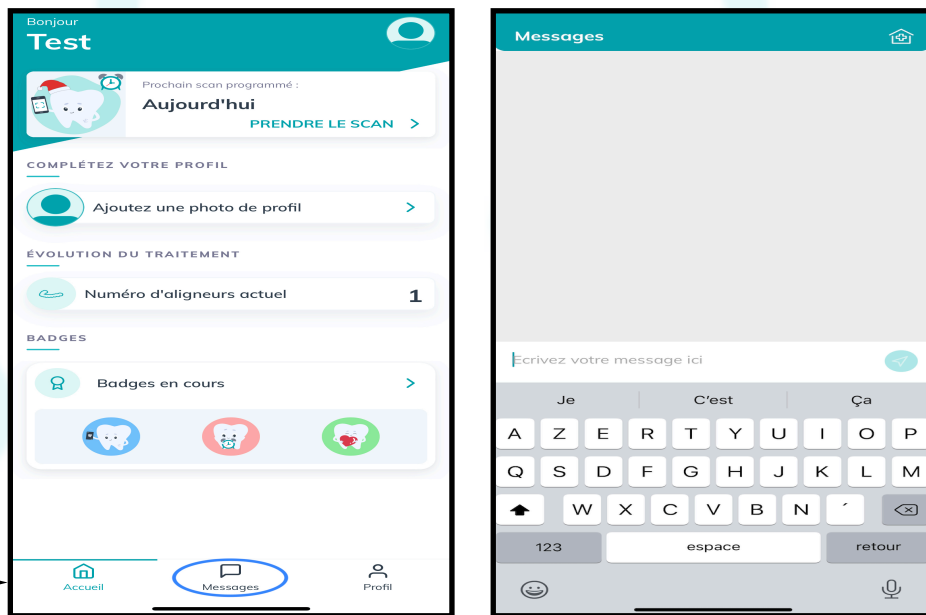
Bonjour
Test

Prochain scan programmé :
Aujourd'hui
PRENDRE LE SCAN >

COMPLÉTEZ VOTRE PROFIL
Ajoutez une photo de profil >

ÉVOLUTION DU TRAITEMENT
Numéro d'aligneurs actuel 1

BADGES
Badges en cours >

Accueil
Messages
Profil

Messages

Ecrivez votre message ici

Je
C'est
Ça

A Z E R T Y U I O P
Q S D F G H J K L M
W X C V B N ´
123
espace
retour